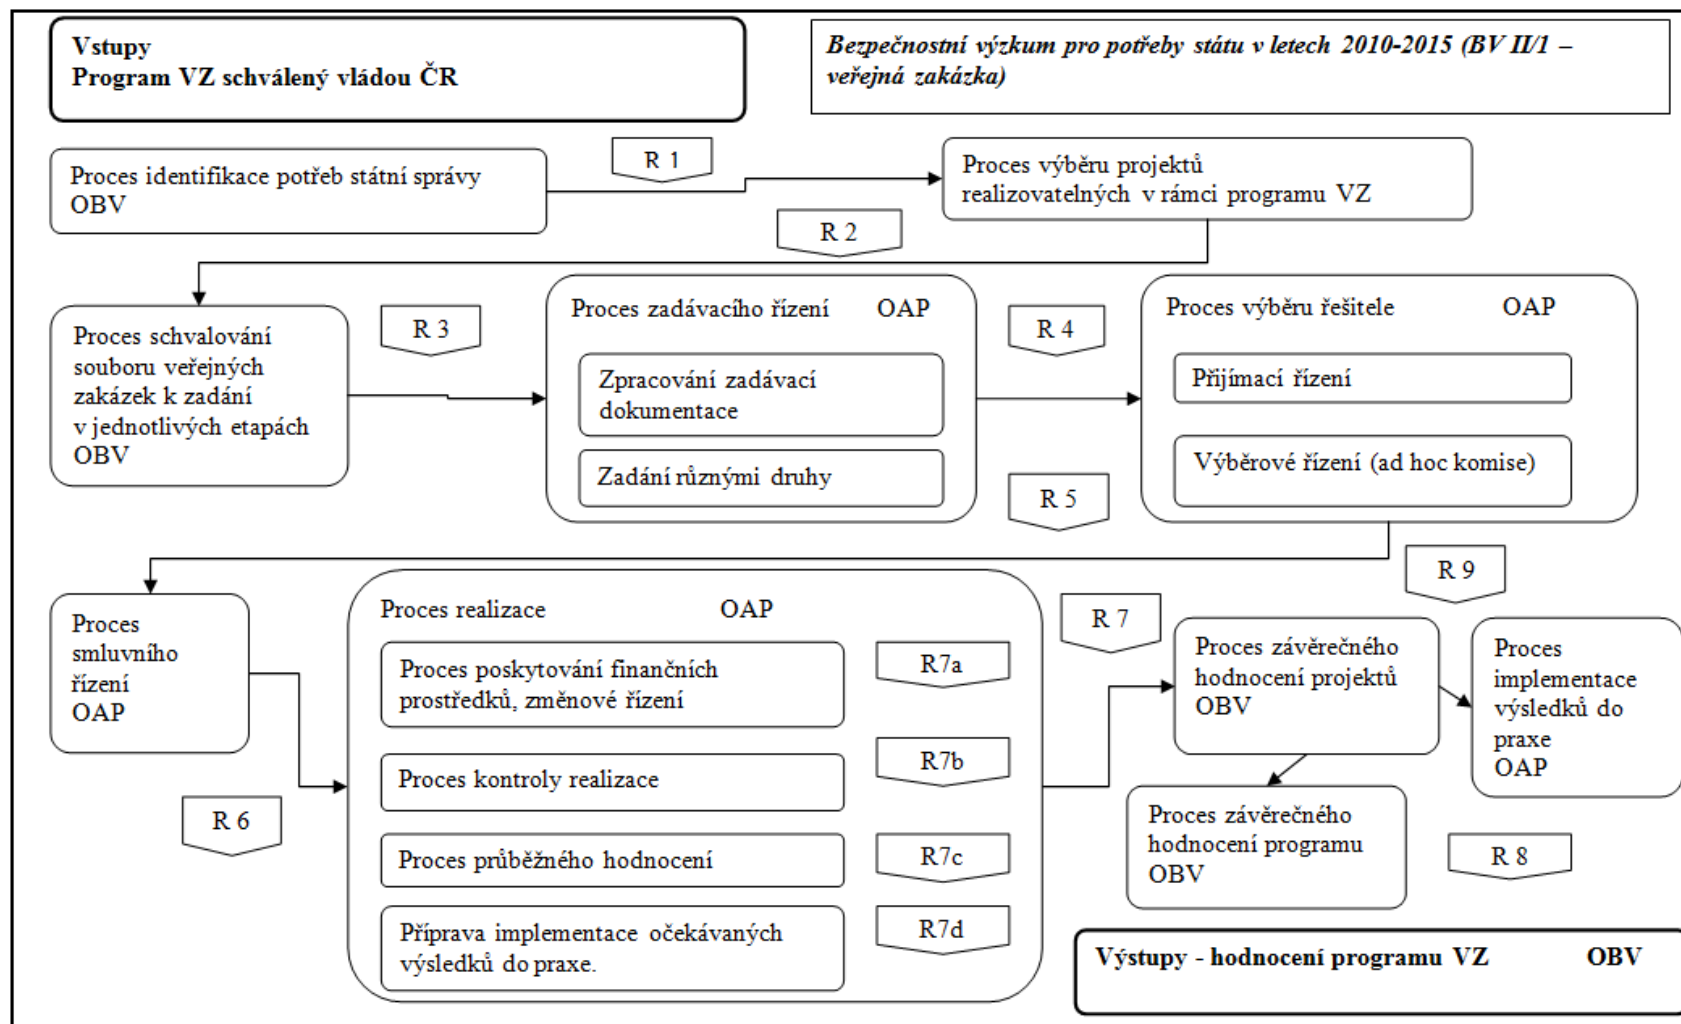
Vstupy
Program VZ schválený vládou ČR

Bezpečnostní výzkum pro potřeby státu v letech 2010-2015 (BV II/1 – veřejná zakázka)

Proces identifikace potřeb státní správy OBV

R 1

Proces výběru projektů realizovatelných v rámci programu VZ

R 2

Proces schvalování souboru veřejných zakázek k zadání v jednotlivých etapách OBV

R 3

Proces zadávacího řízení OAP

Zpracování zadávací dokumentace

Zadání různými druhy

R 4

R 5

Proces výběru řešitele OAP

Přijímací řízení

Výběrové řízení (ad hoc komise)

R 9

Proces smluvního řízení OAP

R 6

Proces realizace OAP

Proces poskytování finančních prostředků, změnové řízení

R7a

Proces kontroly realizace

R7b

Proces průběžného hodnocení

R7c

Příprava implementace očekávaných výsledků do praxe.

R7d

R 7

Proces závěrečného hodnocení projektů OBV

Proces implementace výsledků do praxe OAP

Proces závěrečného hodnocení programu OBV

R 8

Výstupy - hodnocení programu VZ OBV